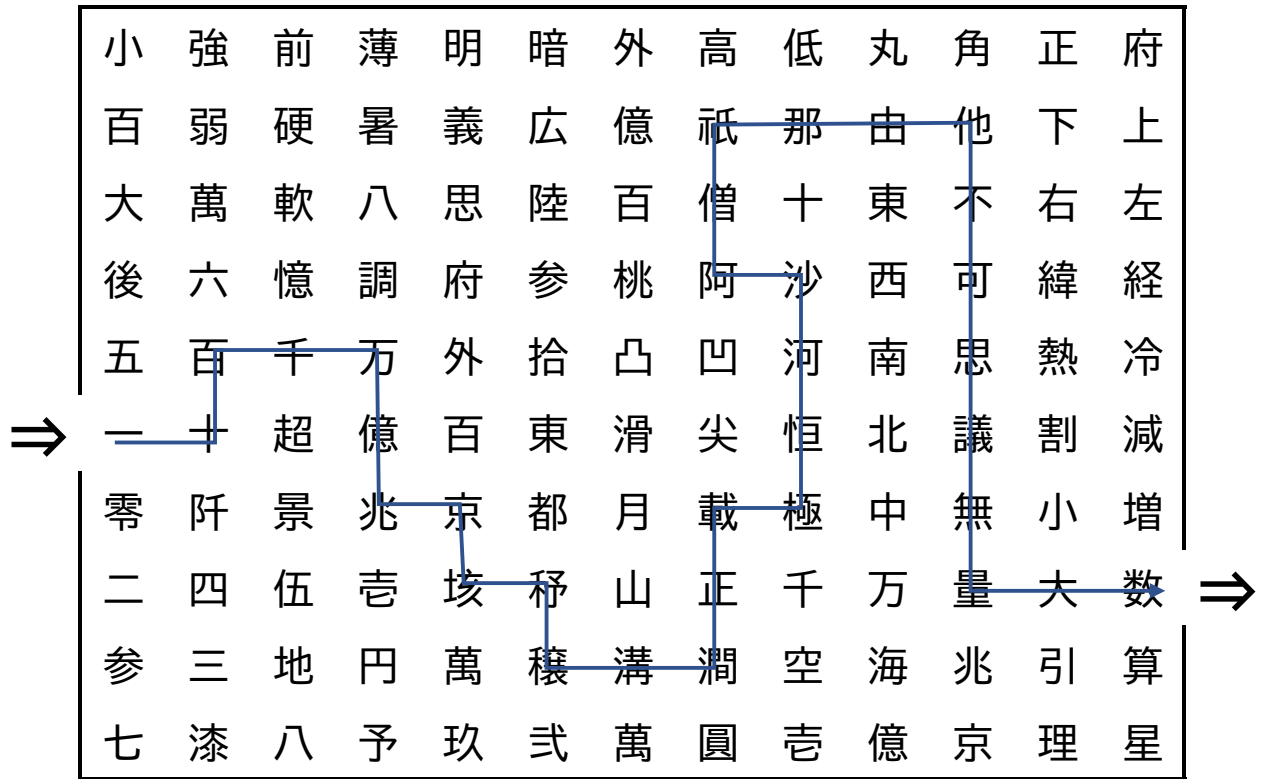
| 小 | 強 | 前 | 薄 | 明 | 暗 | 外 | 高 | 低 | 丸 | 角 | 正 | 府 |
|---|---|---|---|---|---|---|---|---|---|---|---|---|
| 百 | 弱 | 硬 | 暑 | 義 | 広 | 億 | 祇 | 那 | 由 | 他 | 下 | 上 |
| 大 | 萬 | 軟 | 八 | 思 | 陸 | 百 | 僧 | 十 | 東 | 不 | 右 | 左 |
| 後 | 六 | 憶 | 調 | 府 | 参 | 桃 | 阿 | 沙 | 西 | 可 | 緯 | 経 |
| 五 | 百 | 千 | 万 | 外 | 拾 | 凸 | 凹 | 河 | 南 | 思 | 熱 | 冷 |
| 一 | 十 | 超 | 億 | 百 | 東 | 滑 | 尖 | 恒 | 北 | 議 | 割 | 減 |
| 零 | 阡 | 景 | 兆 | 京 | 都 | 月 | 載 | 極 | 中 | 無 | 小 | 増 |
| 二 | 四 | 伍 | 壱 | 垓 | 秭 | 山 | 正 | 千 | 万 | 量 | 大 | 数 |
| 参 | 三 | 地 | 円 | 萬 | 穣 | 溝 | 澗 | 空 | 海 | 兆 | 引 | 算 |
| 七 | 漆 | 八 | 予 | 玖 | 弐 | 萬 | 圓 | 壱 | 億 | 京 | 理 | 星 |

⇒ ⇒